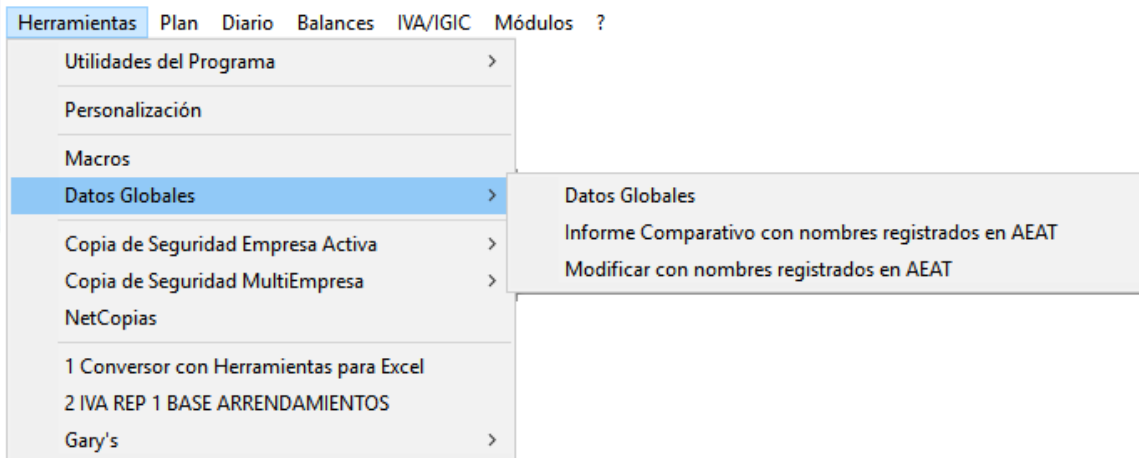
Herramientas Plan Diario Balances IVA/IGIC Módulos ?

Utilidades del Programa >

Personalización

Macros

Datos Globales >

Datos Globales

Informe Comparativo con nombres registrados en AEAT

Modificar con nombres registrados en AEAT

Copia de Seguridad Empresa Activa >

Copia de Seguridad MultiEmpresa >

NetCopias

1 Conversor con Herramientas para Excel

2 IVA REP 1 BASE ARRENDAMIENTOS

Gary's >